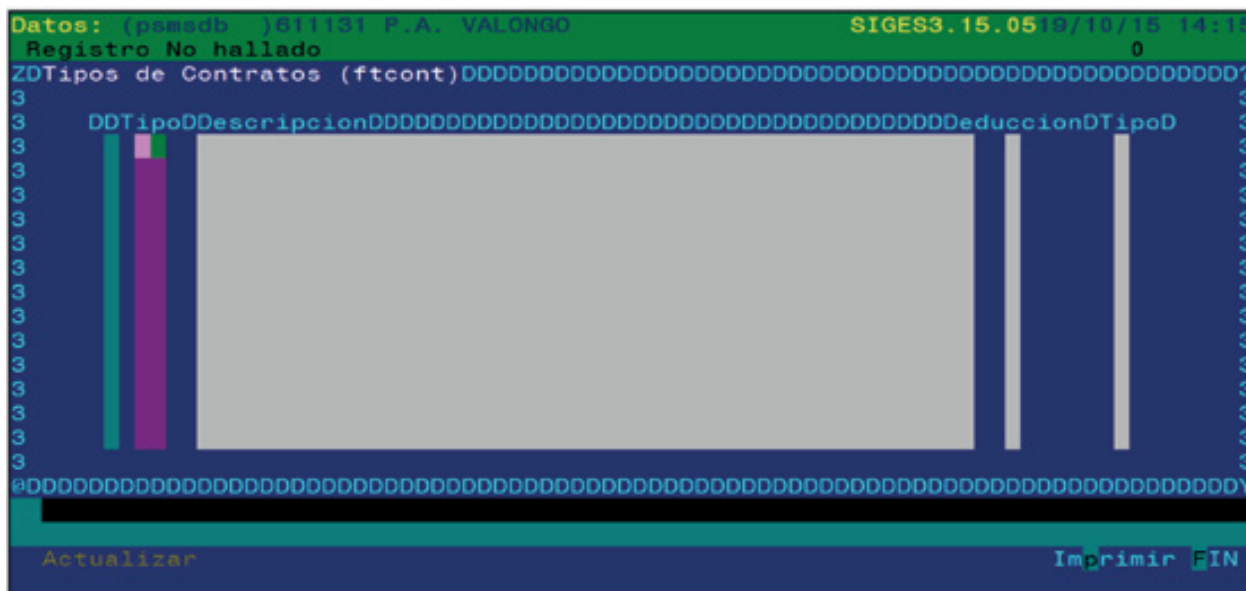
Datos: (psmsdb )611131 P.A. VALONGO SIGES3.15.0519/10/15 14:1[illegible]
Registro No hallado 0
ZDTipos de Contratos (ftcont)DDDDDDDDDDDDDDDDDDDDDDDDDDDDDDDDDDDDDDDDDDDDD?
3
3 DDTipoDDescripcionDDDDDDDDDDDDDDDDDDDDDDDDDDDDDDDDDDDeduccionDTipoD
3
3
3
3
3
3
3
3
3
3
3
3
3
3
@DDDDDDDDDDDDDDDDDDDDDDDDDDDDDDDDDDDDDDDDDDDDDDDDDDDDDDDDDDDDDDDDDDDDDDDDY

Actualizar Imprimir FIN